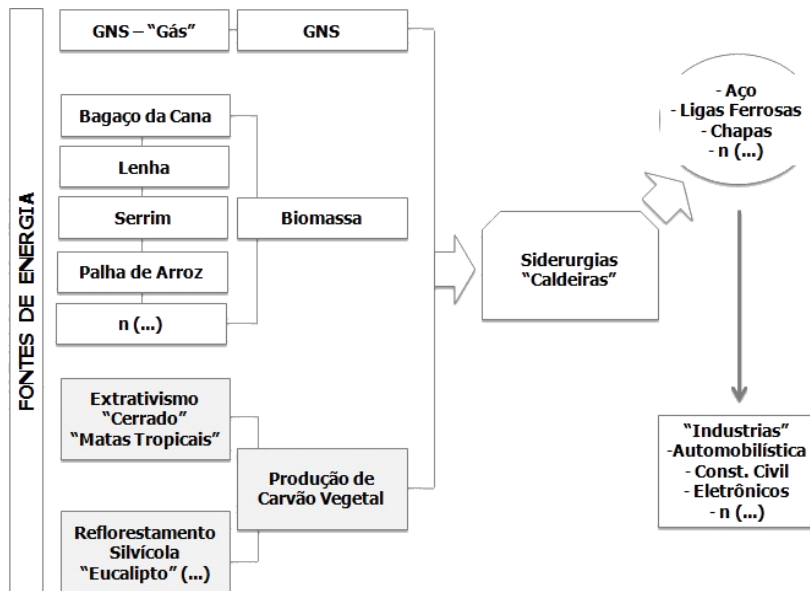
FONTES DE ENERGIA

GNS – "Gás"

GNS

Bagaço da Cana

Lenha

Serrim

Palha de Arroz

n (...)

Biomassa

Extrativismo "Cerrado" "Matas Tropicais"

Reflorestamento Silvícola "Eucalipto" (...)

Produção de Carvão Vegetal

Siderurgias "Caldeiras"

- Aço
- Ligas Ferrosas
- Chapas
- n (...)

"Industrias"
-Automobilística
- Const. Civil
- Eletrônicos
- n (...)